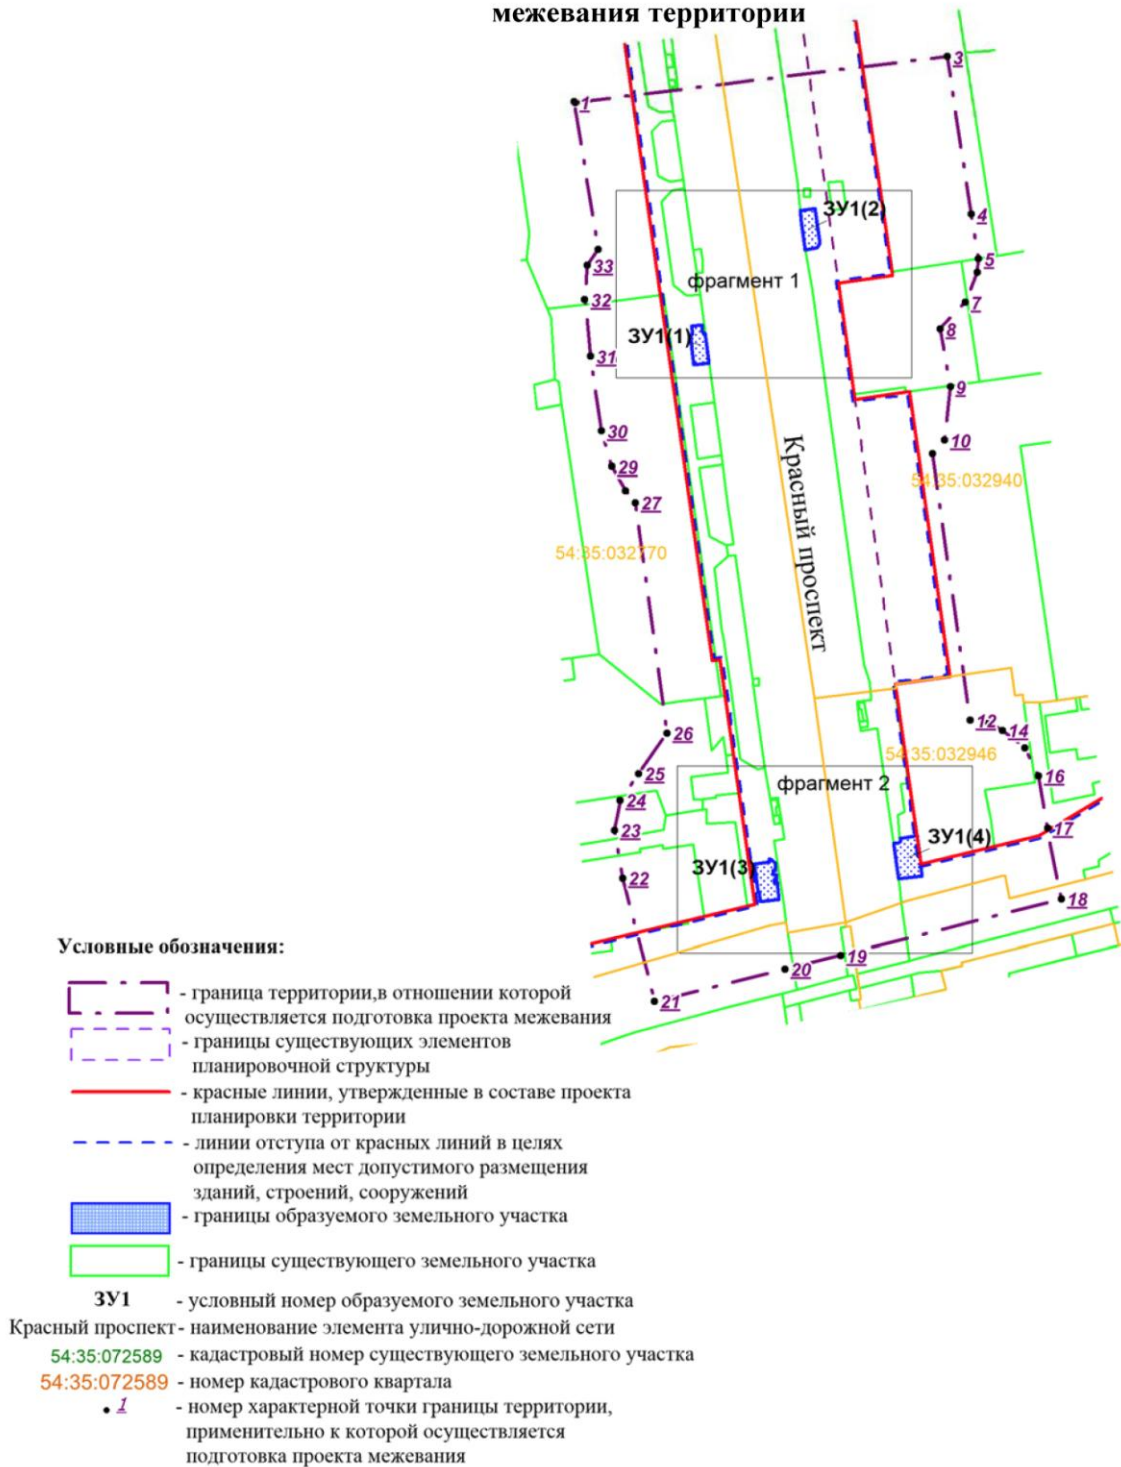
межевания территории

1
3
ЗУ1(2)
4
33
5
фрагмент 1
32
7
ЗУ1(1)
8
31
9
Красный проспект
30
10
29
54:35:032940
27
54:35:032770
12
14
26
54:35:032946
25
фрагмент 2
16
24
17
ЗУ1(4)
23
ЗУ1(3)
22
18
19
20
21

Условные обозначения:

- граница территории,в отношении которой осуществляется подготовка проекта межевания
- границы существующих элементов планировочной структуры
- красные линии, утвержденные в составе проекта планировки территории
- линии отступа от красных линий в целях определения мест допустимого размещения зданий, строений, сооружений
- границы образуемого земельного участка
- границы существующего земельного участка
ЗУ1 - условный номер образуемого земельного участка
Красный проспект - наименование элемента улично-дорожной сети
54:35:072589 - кадастровый номер существующего земельного участка
54:35:072589 - номер кадастрового квартала
1 - номер характерной точки границы территории, применительно к которой осуществляется подготовка проекта межевания